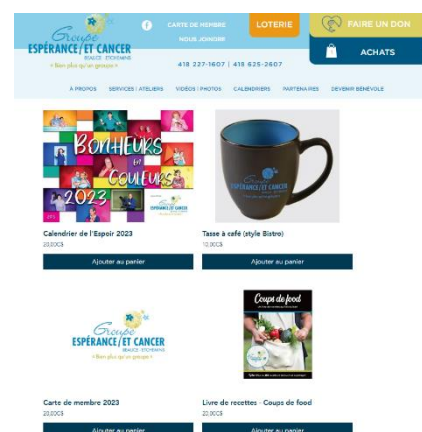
Groupe ESPÉRANCE ET CANCER BEAUCE · ETCHEMINS « Bien plus qu'un groupe »

CARTE DE MEMBRE
NOUS JOINDRE
LOTERIE
FAIRE UN DON
ACHATS

418 227-1607 | 418 625-2607

À PROPOS SERVICES / ATELIERS VIDÉOS / PHOTOS CALENDRIERS PARTENAIRES DEVENIR BÉNÉVOLE

Bonheurs en Couleurs 2023

GROUPE ESPÉRANCE ET CANCER

Calendrier de l'Espoir 2023
20,00$
Ajouter au panier

Tasse à café (style Bistro)
12,00$
Ajouter au panier

Groupe ESPÉRANCE ET CANCER BEAUCE · ETCHEMINS « Bien plus qu'un groupe »

Coups de food

Carte de membre 2023
20,00$
Ajouter au panier

Livre de recettes - Coups de food
20,00$
Ajouter au panier